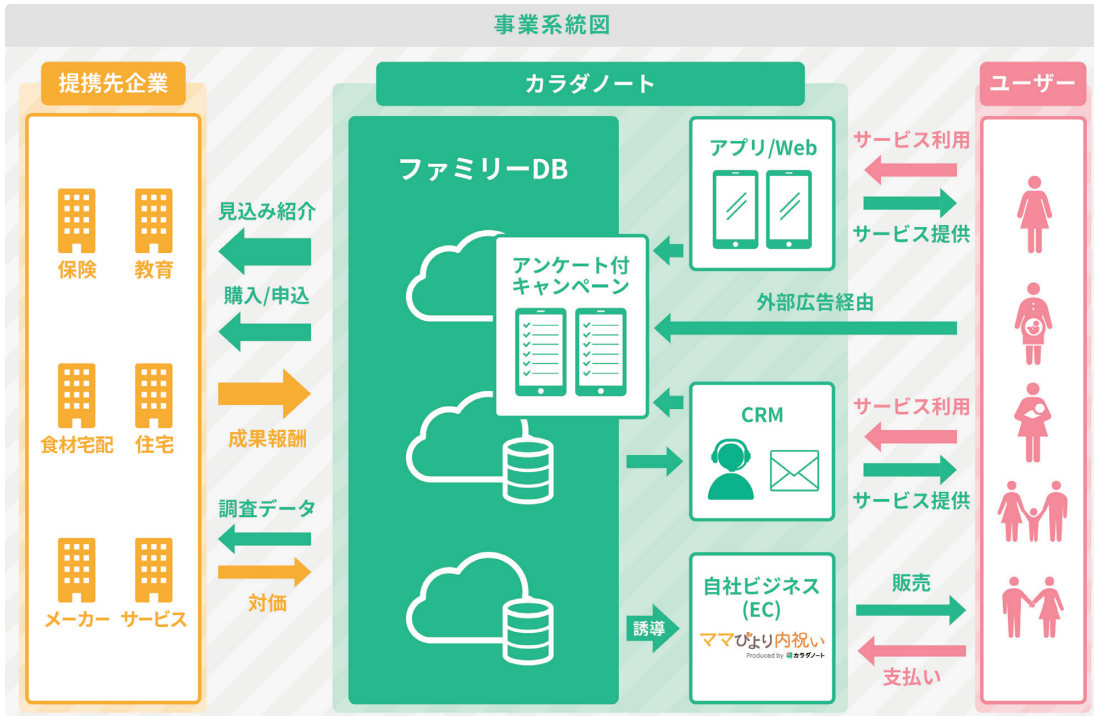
事業系統図

提携先企業

保険　教育

食材宅配　住宅

メーカー　サービス

見込み紹介

購入/申込

成果報酬

調査データ

対価

カラダノート

ファミリーDB

アンケート付キャンペーン

アプリ/Web

CRM

誘導

自社ビジネス(EC)

ママびより内祝い

Produced by カラダノート

ユーザー

サービス利用

サービス提供

外部広告経由

サービス利用

サービス提供

販売

支払い